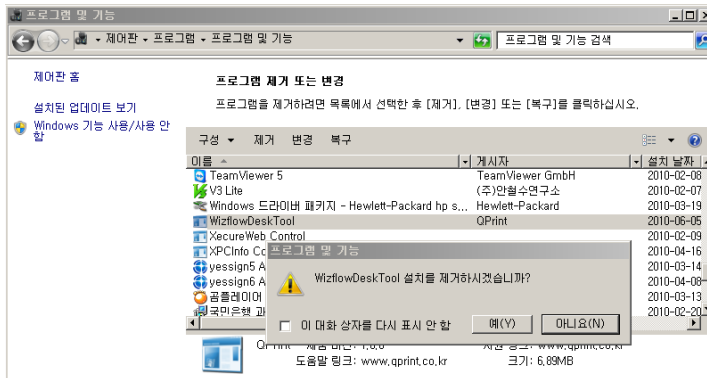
프로그램 및 기능

제어판 ▸ 프로그램 ▸ 프로그램 및 기능

프로그램 및 기능 검색

제어판 홈

설치된 업데이트 보기

Windows 기능 사용/사용 안 함

프로그램 제거 또는 변경

프로그램을 제거하려면 목록에서 선택한 후 [제거], [변경] 또는 [복구]를 클릭하십시오.

구성 ▾ 제거 변경 복구

| 이름 | 게시자 | 설치 날짜 |
|---|---|---|
| TeamViewer 5 | TeamViewer GmbH | 2010-02-08 |
| V3 Lite | (주)안철수연구소 | 2010-02-07 |
| Windows 드라이버 패키지 - Hewlett-Packard hp s... | Hewlett-Packard | 2010-03-19 |
| WizflowDeskTool | QPrint | 2010-06-05 |
| XecureWeb Control | | 2010-02-09 |
| XPCInfo Co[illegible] | | 2010-04-16 |
| yessign5 A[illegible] | | 2010-03-14 |
| yessign6 A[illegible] | | 2010-04-08 |
| 곰플레이어 | | 2010-03-13 |
| 국민은행 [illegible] | | 2010-02-20 |

프로그램 및 기능

WizflowDeskTool 설치를 제거하시겠습니까?

이 대화 상자를 다시 표시 안 함

예(Y)

아니요(N)

QPrint 제품 버전: 1.0.0 지원 링크: www.qprint.co.kr

도움말 링크: www.qprint.co.kr 크기: 6.89MB